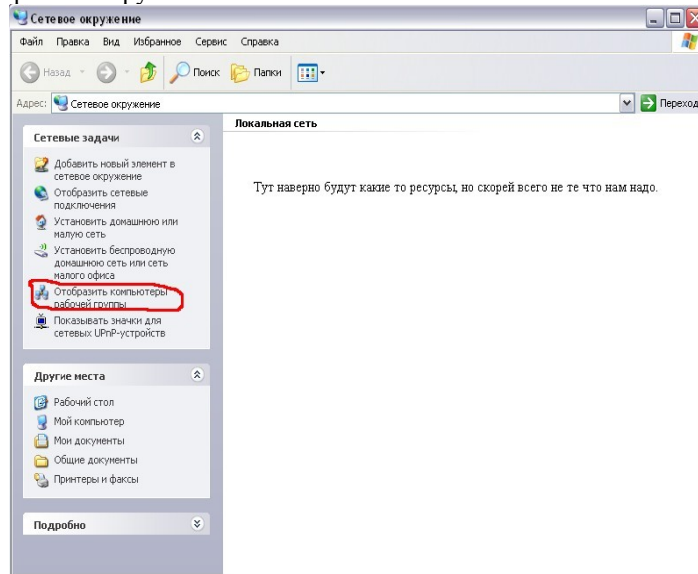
Сетевое окружение

Файл Правка Вид Избранное Сервис Справка

Назад Поиск Папки

Адрес: Сетевое окружение

Переход

Сетевые задачи

Добавить новый элемент в сетевое окружение

Отобразить сетевые подключения

Установить домашнюю или малую сеть

Установить беспроводную домашнюю сеть или сеть малого офиса

Отобразить компьютеры рабочей группы

Показывать значки для сетевых UPnP-устройств

Другие места

Рабочий стол

Мой компьютер

Мои документы

Общие документы

Принтеры и факсы

Подробно

Локальная сеть

Тут наверно будут какие то ресурсы, но скорей всего не те что нам надо.